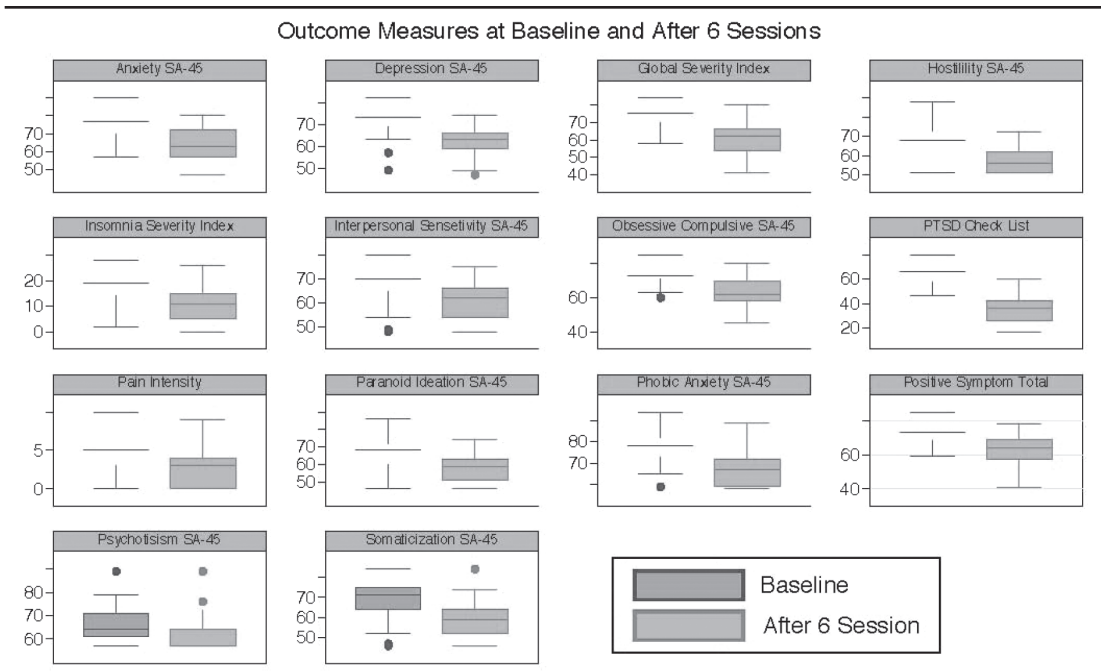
Outcome Measures at Baseline and After 6 Sessions

Anxiety SA-45
70
60
50

Depression SA-45
70
60
50

Global Severity Index
70
60
50
40

Hostillity SA-45
70
60
50

Insomnia Severity Index
20
10
0

Interpersonal Sensetivity SA-45
70
60
50

Obsessive Compulsive SA-45
60
40

PTSD Check List
60
40
20

Pain Intensity
5
0

Paranoid Ideation SA-45
70
60
50

Phobic Anxiety SA-45
80
70

Positive Symptom Total
60
40

Psychotisism SA-45
80
70
60

Somaticization SA-45
70
60
50

Baseline
After 6 Session